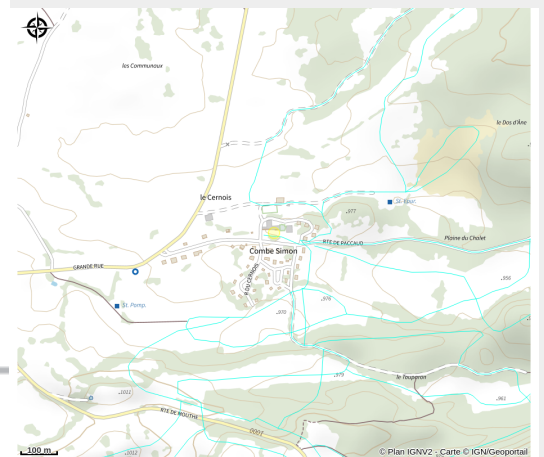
les Communaux

le Dos d'Âne

le Cernois

.977

St. Marc

Plaine du Chalet

Combe Simon

RTE DE PACCAUD

GRANDE RUE

R DU CERNOIS

.956

St. Pomp.

.976

.970

.975

le Taupeon

.1002

.961

RTE DE MOUTHE

D437

.1013

100 m

© Plan IGNV2 - Carte © IGN/Geoportail